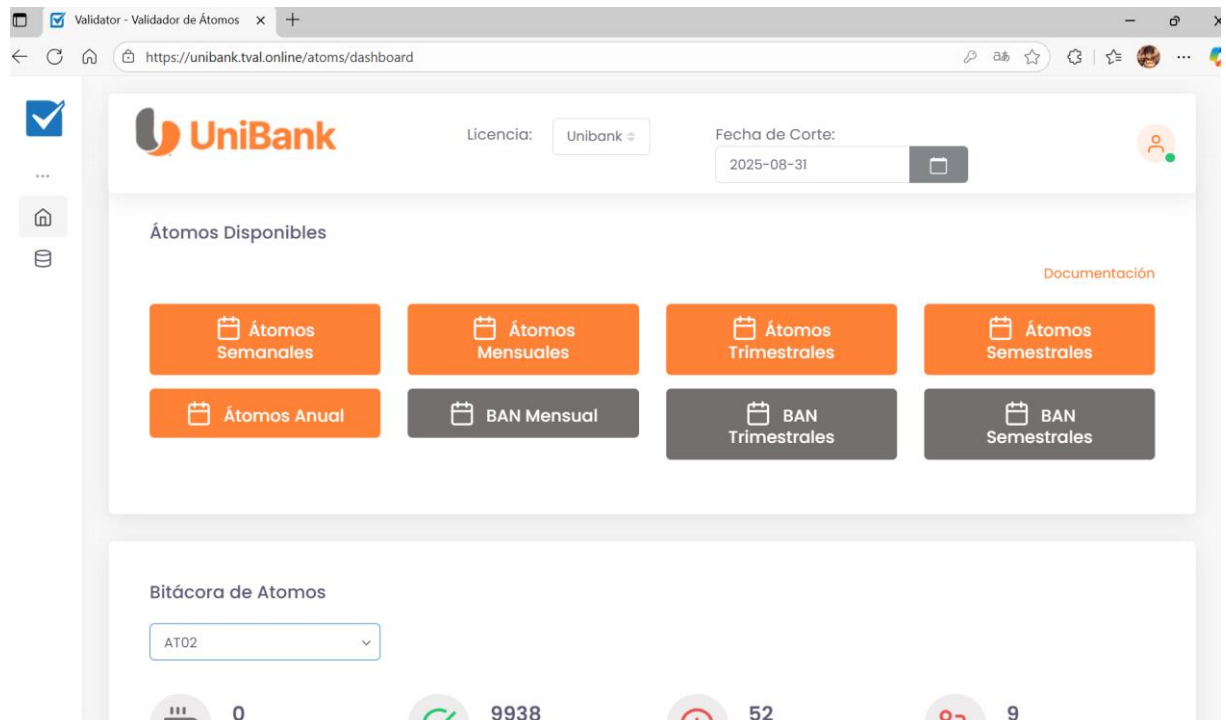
Validator - Validador de Átomos ×

https://unibank.tval.online/atoms/dashboard

UniBank

Licencia: Unibank

Fecha de Corte: 2025-08-31

Átomos Disponibles

Documentación

Átomos Semanales

Átomos Mensuales

Átomos Trimestrales

Átomos Semestrales

Átomos Anual

BAN Mensual

BAN Trimestrales

BAN Semestrales

Bitácora de Atomos

AT02

0

9938

52

9